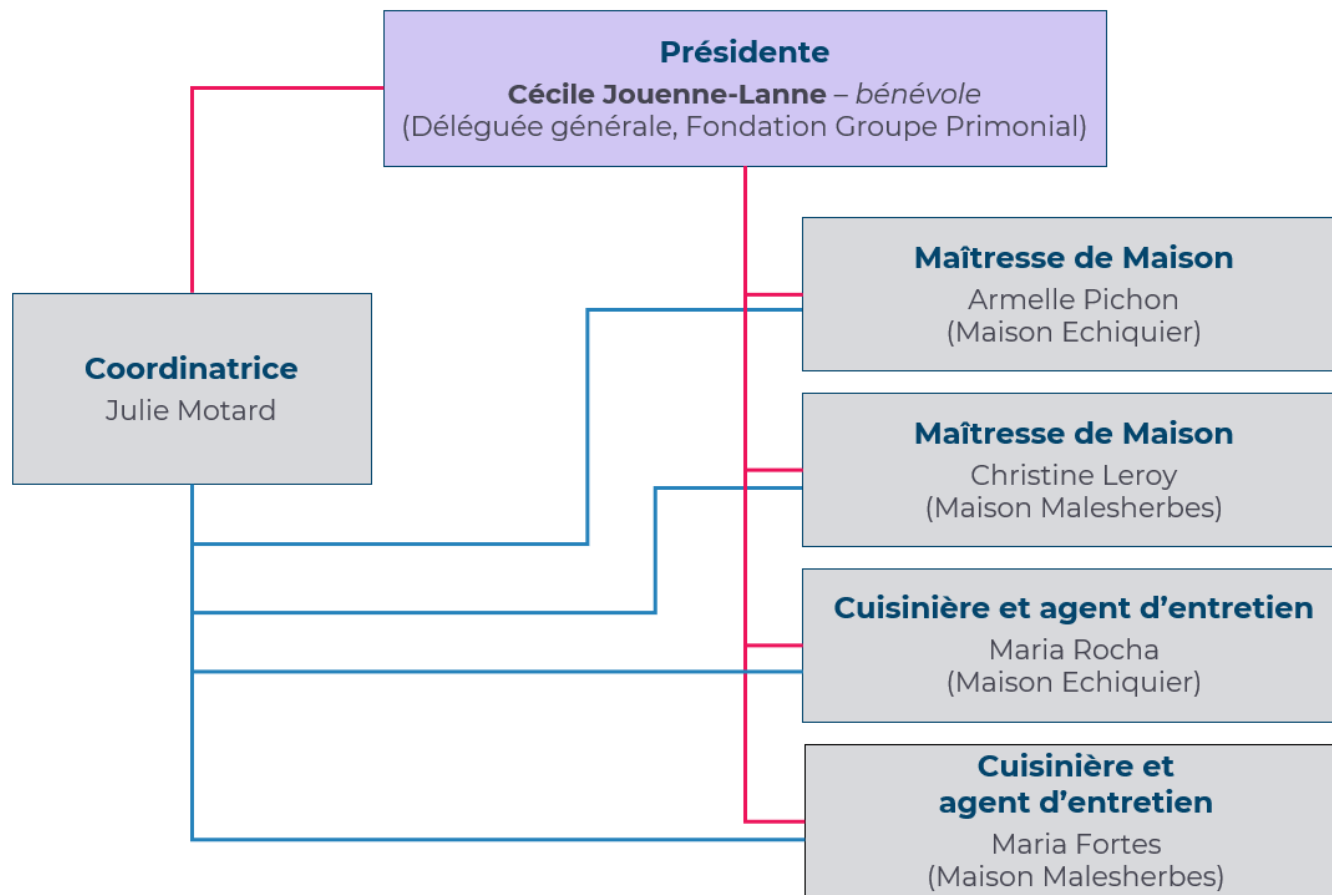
Présidente
Cécile Jouenne-Lanne – bénévole
(Déléguée générale, Fondation Groupe Primonial)

Coordinatrice
Julie Motard

Maîtresse de Maison
Armelle Pichon
(Maison Echiquier)

Maîtresse de Maison
Christine Leroy
(Maison Malesherbes)

Cuisinière et agent d’entretien
Maria Rocha
(Maison Echiquier)

Cuisinière et agent d’entretien
Maria Fortes
(Maison Malesherbes)